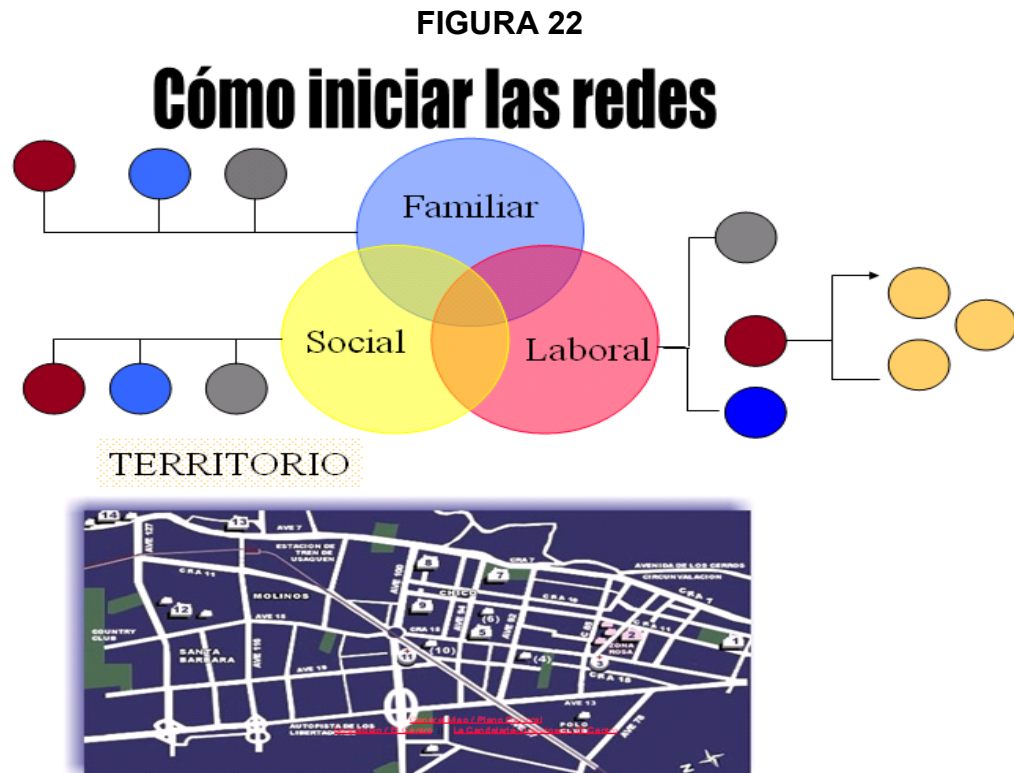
FIGURA 22

Cómo iniciar las redes

Familiar

Social

Laboral

TERRITORIO

14
13
AVE 7
AVE 127
ESTACION DE TREN DE USAQUEN
CRA 7
AVENIDA DE LOS CERROS
CIRCUNVALACION
CRA 11
8
7
AVE 100
MOLINOS
CHICO
CRA 10
CRA 7
12
AVE 15
9
(6)
COUNTRY CLUB
CRA 15
5
AVE 94
AVE 92
CRA 11
2
1
SANTA BARBARA
AVE 116
(10)
(4)
ZONA ROSA
AVE 19
CRA 15
AVE 13
AUTOPISTA DE LOS LIBERTADORES
POLO CLUB
AVE 76
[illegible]
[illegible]